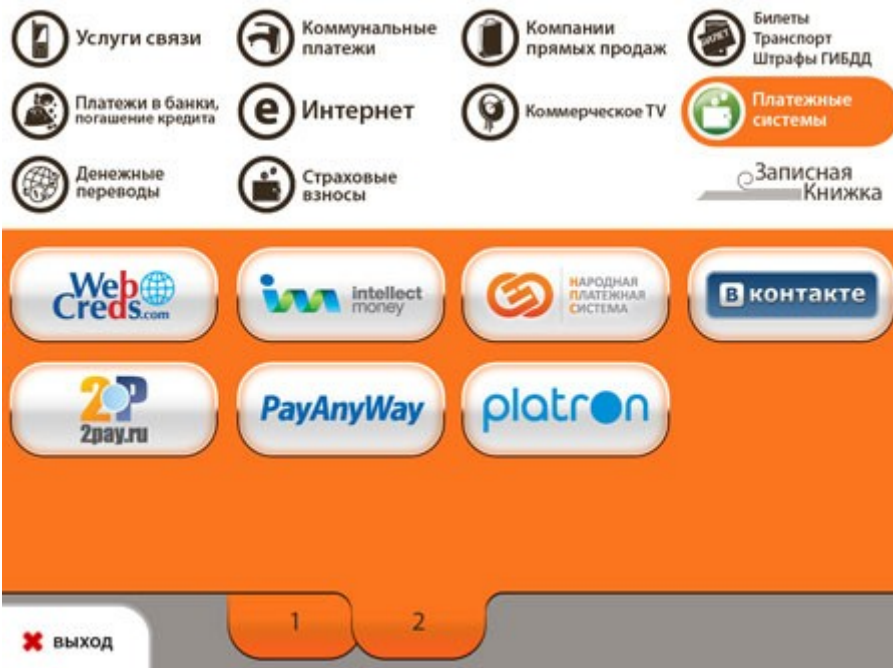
Услуги связи

Коммунальные платежи

Компании прямых продаж

Билеты Транспорт Штрафы ГИБДД

Платежи в банки, погашение кредита

Интернет

Коммерческое TV

Платежные системы

Денежные переводы

Страховые взносы

Записная Книжка

WebCreds.com

intellect money

Народная Платежная Система

в контакте

2P 2pay.ru

PayAnyWay

platron

выход

1

2